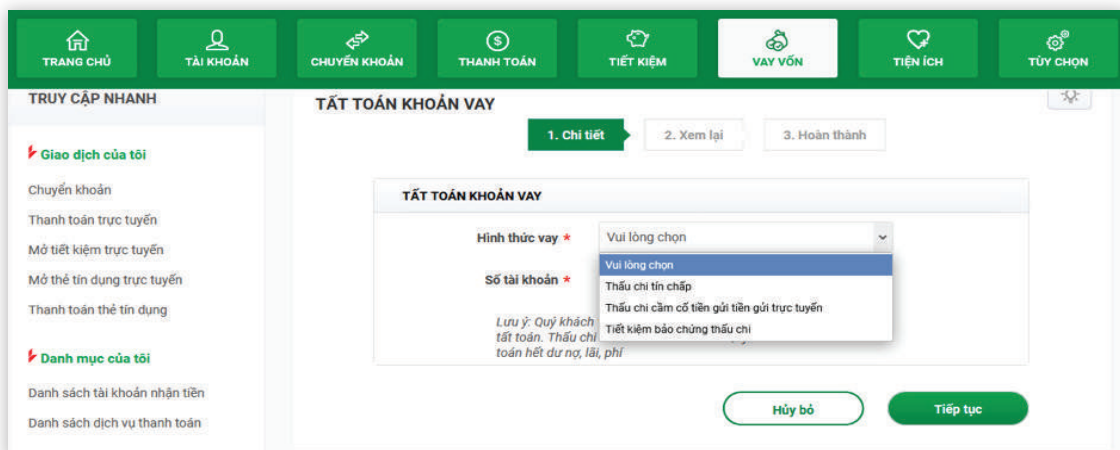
TRANG CHỦ
TÀI KHOẢN
CHUYỂN KHOẢN
THANH TOÁN
TIẾT KIỆM
VAY VỐN
TIỆN ÍCH
TÙY CHỌN

TRUY CẬP NHANH

Giao dịch của tôi

Chuyển khoản
Thanh toán trực tuyến
Mở tiết kiệm trực tuyến
Mở thẻ tín dụng trực tuyến
Thanh toán thẻ tín dụng

Danh mục của tôi

Danh sách tài khoản nhận tiền
Danh sách dịch vụ thanh toán

TẤT TOÁN KHOẢN VAY

1. Chi tiết
2. Xem lại
3. Hoàn thành

TẤT TOÁN KHOẢN VAY

Hình thức vay *
Vui lòng chọn

Vui lòng chọn
Thấu chi tín chấp
Thấu chi cầm cố tiền gửi tiền gửi trực tuyến
Tiết kiệm bảo chứng thấu chi

Số tài khoản *

Lưu ý: Quý khách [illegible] tất toán. Thấu chi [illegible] toán hết dư nợ, lãi, phí

Hủy bỏ
Tiếp tục